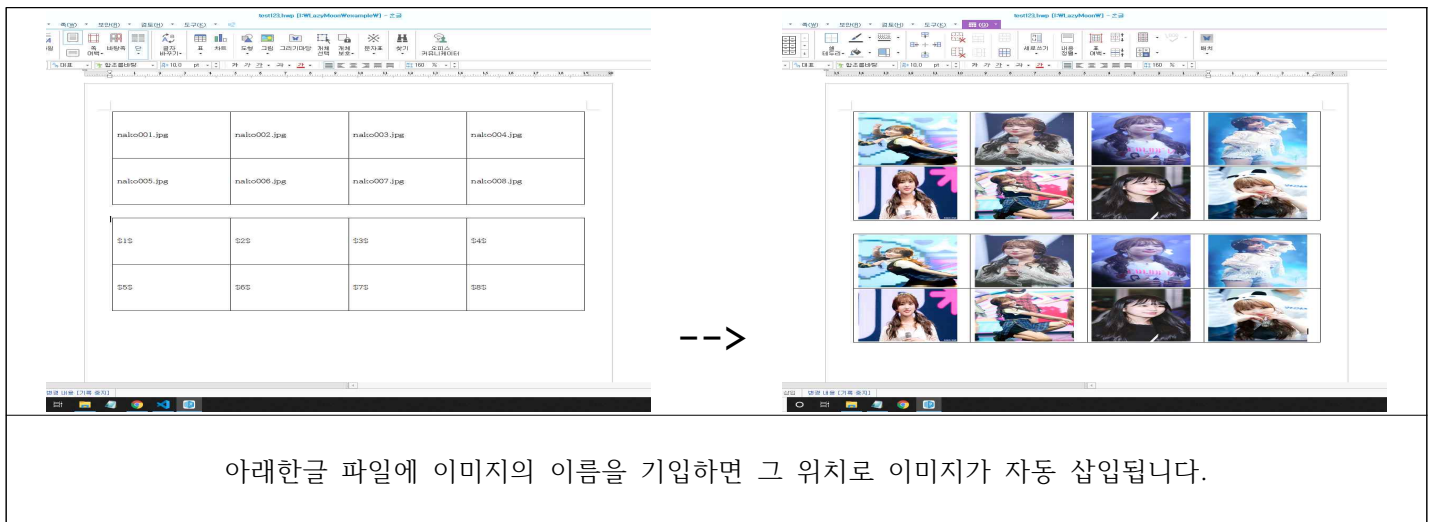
| nako001.jpg | nako002.jpg | nako003.jpg | nako004.jpg |
|---|---|---|---|
| nako005.jpg | nako006.jpg | nako007.jpg | nako008.jpg |

| \$1\$ | \$2\$ | \$3\$ | \$4\$ |
|---|---|---|---|
| \$5\$ | \$6\$ | \$7\$ | \$8\$ |

-->

아래한글 파일에 이미지의 이름을 기입하면 그 위치로 이미지가 자동 삽입됩니다.